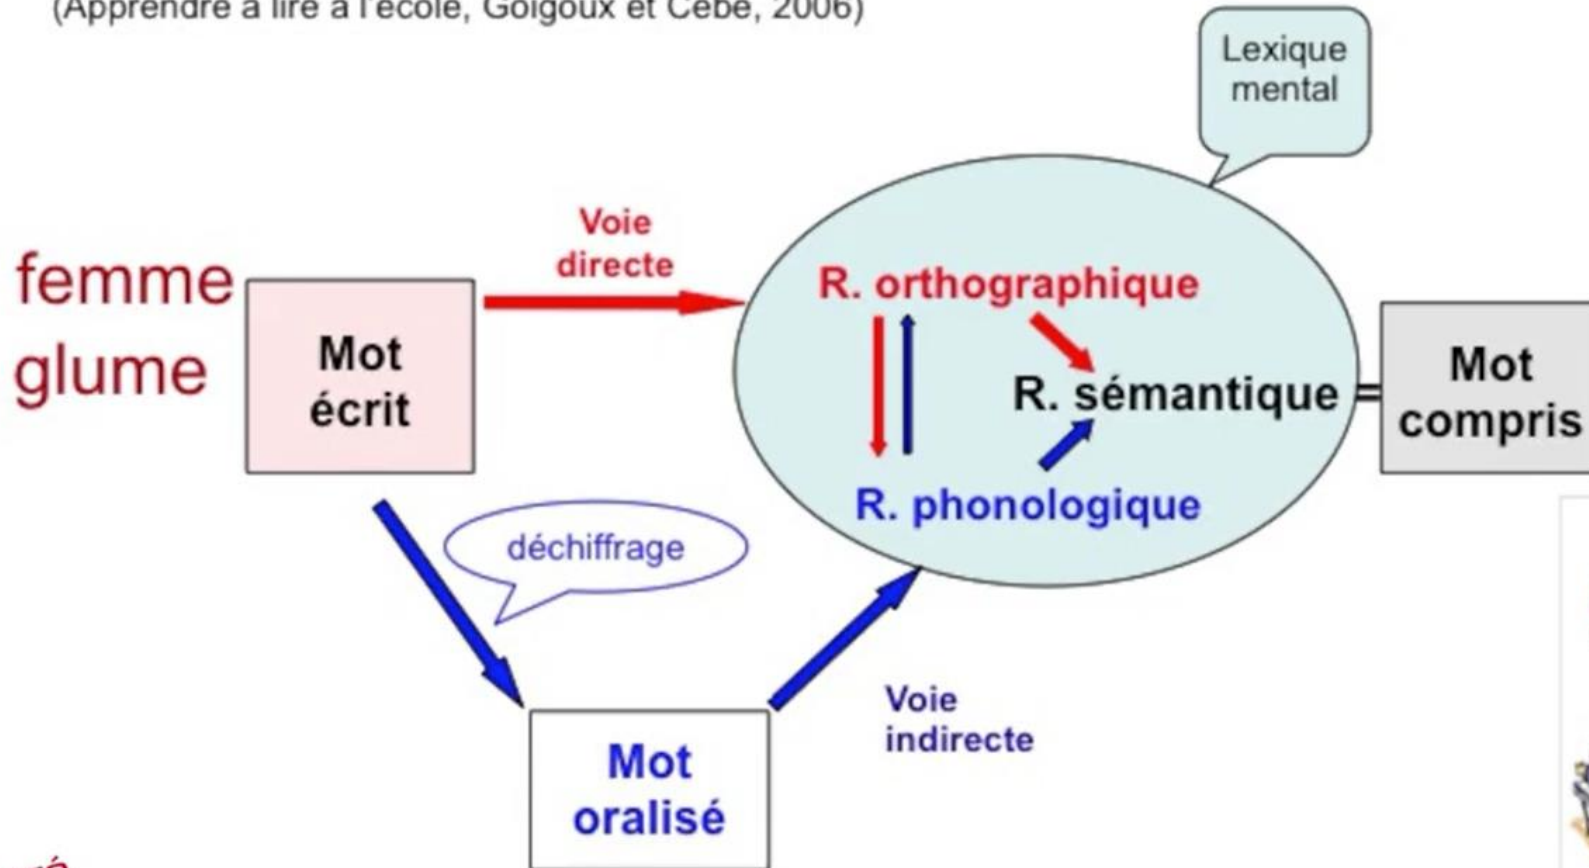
(Apprendre à lire à l'école, Goigoux et Cèbe, 2006)

Lexique mental

femme
glume

Mot écrit

Voie directe

R. orthographique

R. sémantique

R. phonologique

=

Mot compris

déchiffrage

Mot oralisé

Voie indirecte